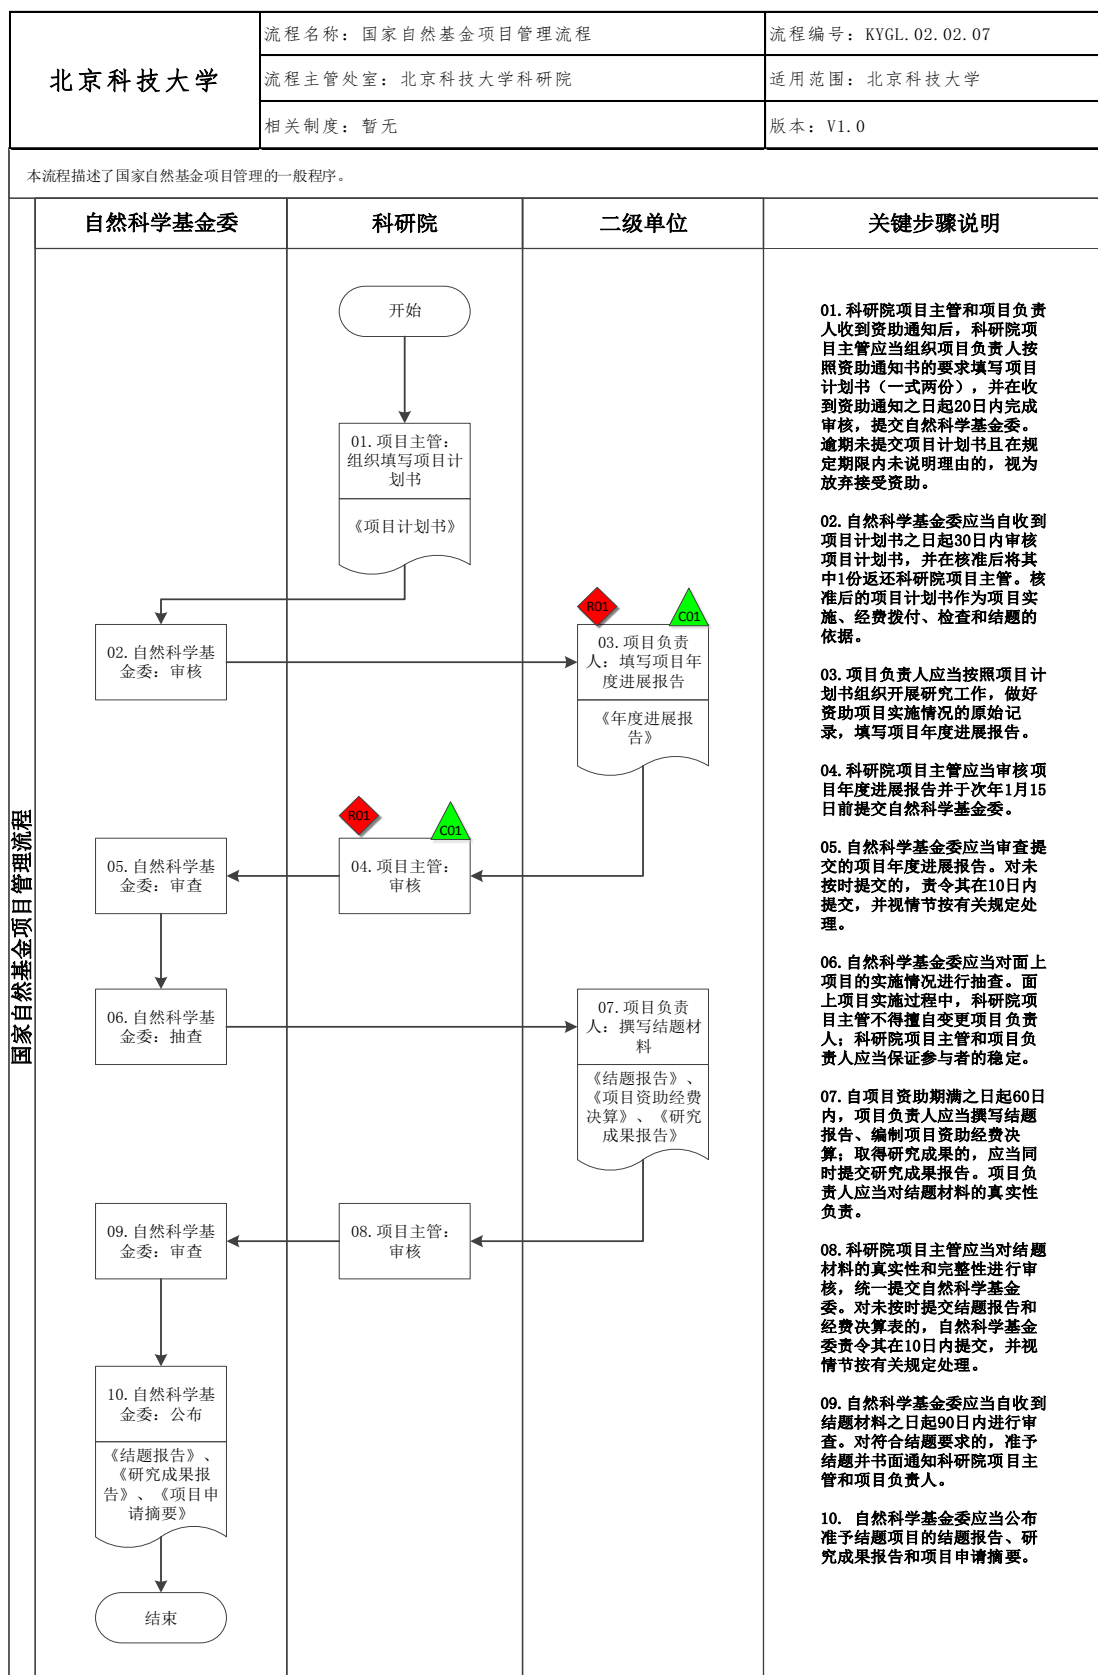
北京科技大学

流程名称：国家自然基金项目管理流程

流程编号：KYGL.02.02.07

流程主管处室：北京科技大学科研院

适用范围：北京科技大学

相关制度：暂无

版本：V1.0

本流程描述了国家自然基金项目管理的一般程序。

国家自然基金项目管理流程

| 自然科学基金委 | 科研院 | 二级单位 | 关键步骤说明 |
|---|---|---|---|

开始

01.项目主管：组织填写项目计划书

《项目计划书》

02.自然科学基金委：审核

R01

C01

03.项目负责人：填写项目年度进展报告

《年度进展报告》

R01

C01

05.自然科学基金委：审查

04.项目主管：审核

06.自然科学基金委：抽查

07.项目负责人：撰写结题材料

《结题报告》、《项目资助经费决算》、《研究成果报告》

09.自然科学基金委：审查

08.项目主管：审核

10.自然科学基金委：公布

《结题报告》、《研究成果报告》、《项目申请摘要》

结束

01.科研院项目主管和项目负责人收到资助通知后，科研院项目主管应当组织项目负责人按照资助通知书的要求填写项目计划书（一式两份），并在收到资助通知之日起20日内完成审核，提交自然科学基金委。逾期未提交项目计划书且在规定期限内未说明理由的，视为放弃接受资助。

02.自然科学基金委应当自收到项目计划书之日起30日内审核项目计划书，并在核准后将其中1份返还科研院项目主管。核准后的项目计划书作为项目实施、经费拨付、检查和结题的依据。

03.项目负责人应当按照项目计划书组织开展研究工作，做好资助项目实施情况的原始记录，填写项目年度进展报告。

04.科研院项目主管应当审核项目年度进展报告并于次年1月15日前提交自然科学基金委。

05.自然科学基金委应当审查提交的项目年度进展报告。对未按时提交的，责令其在10日内提交，并视情节按有关规定处理。

06.自然科学基金委应当对面上项目的实施情况进行抽查。面上项目实施过程中，科研院项目主管不得擅自变更项目负责人；科研院项目主管和项目负责人应当保证参与者的稳定。

07.自项目资助期满之日起60日内，项目负责人应当撰写结题报告、编制项目资助经费决算；取得研究成果的，应当同时提交研究成果报告。项目负责人应当对结题材料的真实性负责。

08.科研院项目主管应当对结题材料的真实性和完整性进行审核，统一提交自然科学基金委。对未按时提交结题报告和经费决算表的，自然科学基金委责令其在10日内提交，并视情节按有关规定处理。

09.自然科学基金委应当自收到结题材料之日起90日内进行审查。对符合结题要求的，准予结题并书面通知科研院项目主管和项目负责人。

10. 自然科学基金委应当公布准予结题项目的结题报告、研究成果报告和项目申请摘要。